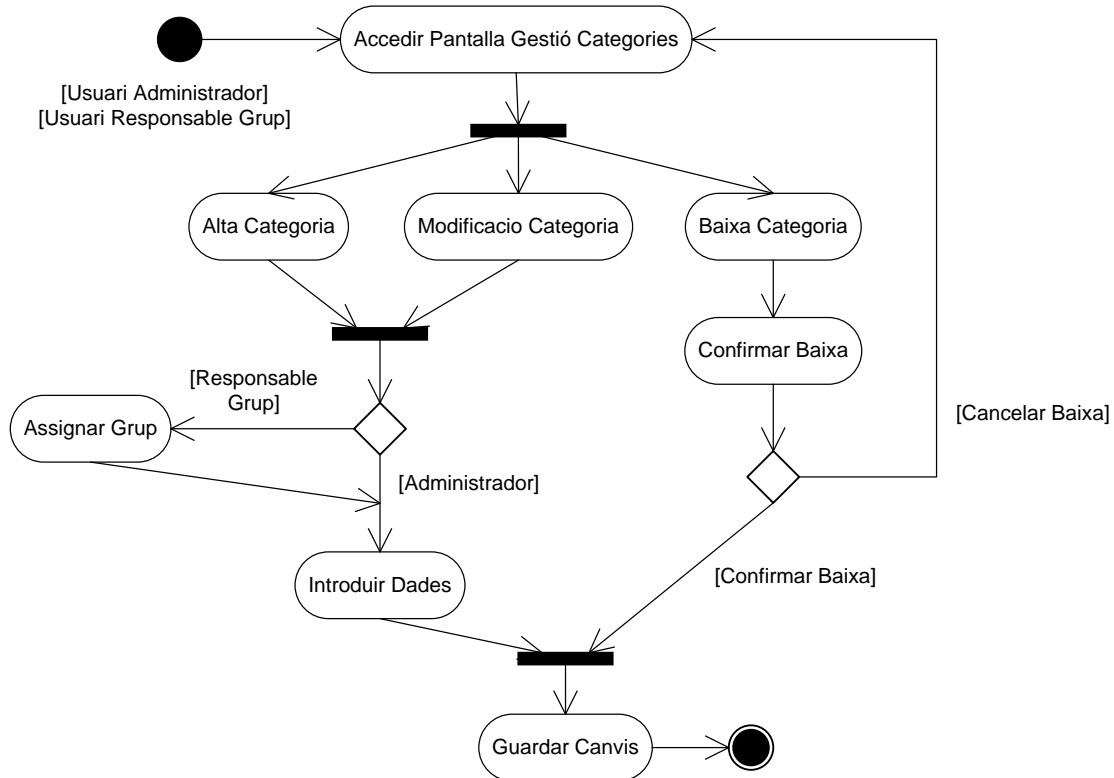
Accedir Pantalla Gestió Categories

[Usuari Administrador]
[Usuari Responsable Grup]

Alta Categoria

Modificacio Categoria

Baixa Categoria

Confirmar Baixa

[Cancelar Baixa]

[Responsable Grup]

Assignar Grup

[Administrador]

Introduir Dades

[Confirmar Baixa]

Guardar Canvis